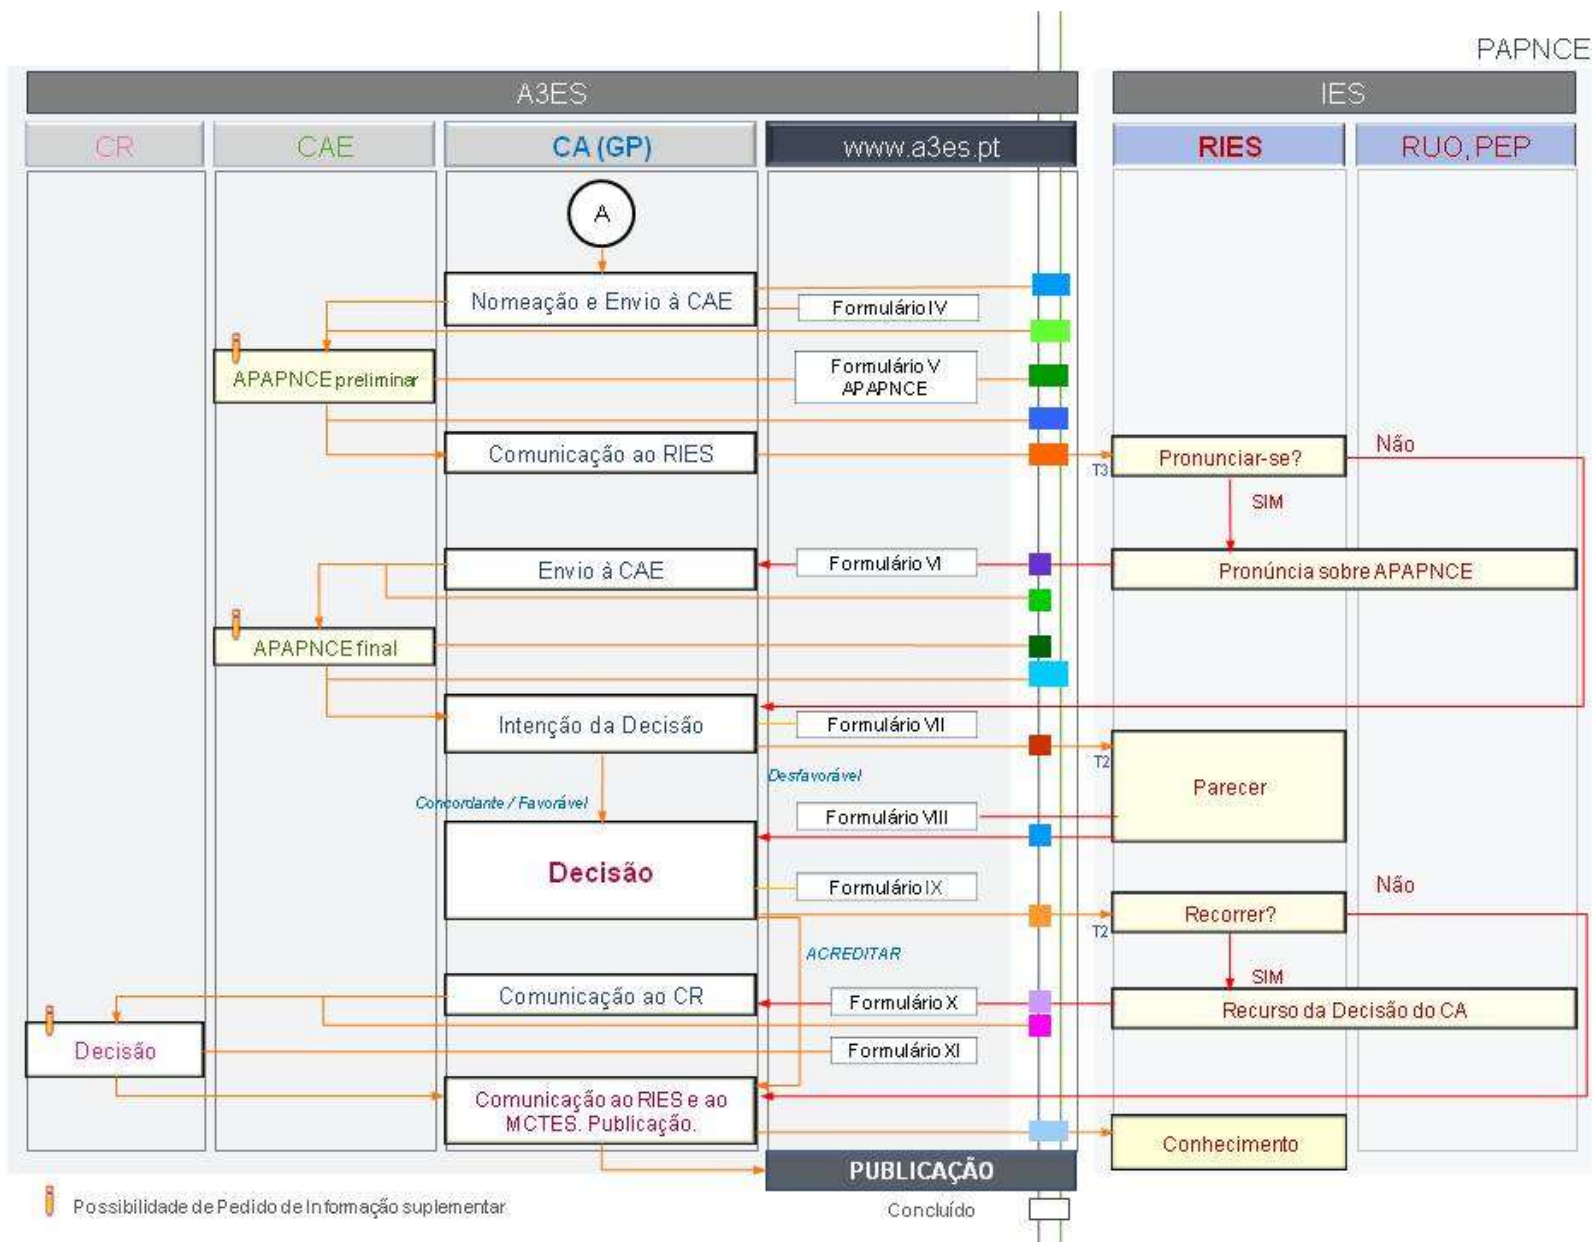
PAPNCE

A3ES

IES

CR

CAE

CA (GP)

www.a3es.pt

RIES

RUO, PEP

A

Nomeação e Envio à CAE

Formulário IV

APAPNCE preliminar

Formulário V APAPNCE

Comunicação ao RIES

T3

Pronunciar-se?

Não

SIM

Envio à CAE

Formulário VI

Pronúncia sobre APAPNCE

APAPNCE final

Intenção da Decisão

Formulário VII

T2

Desfavorável

Parecer

Concordante / Favorável

Formulário VIII

Decisão

Formulário IX

Não

T2

Recorrer?

ACREDITAR

SIM

Comunicação ao CR

Formulário X

Recurso da Decisão do CA

Decisão

Formulário XI

Comunicação ao RIES e ao MCTES. Publicação.

Conhecimento

PUBLICAÇÃO

Possibilidade de Pedido de Informação suplementar

Concluído